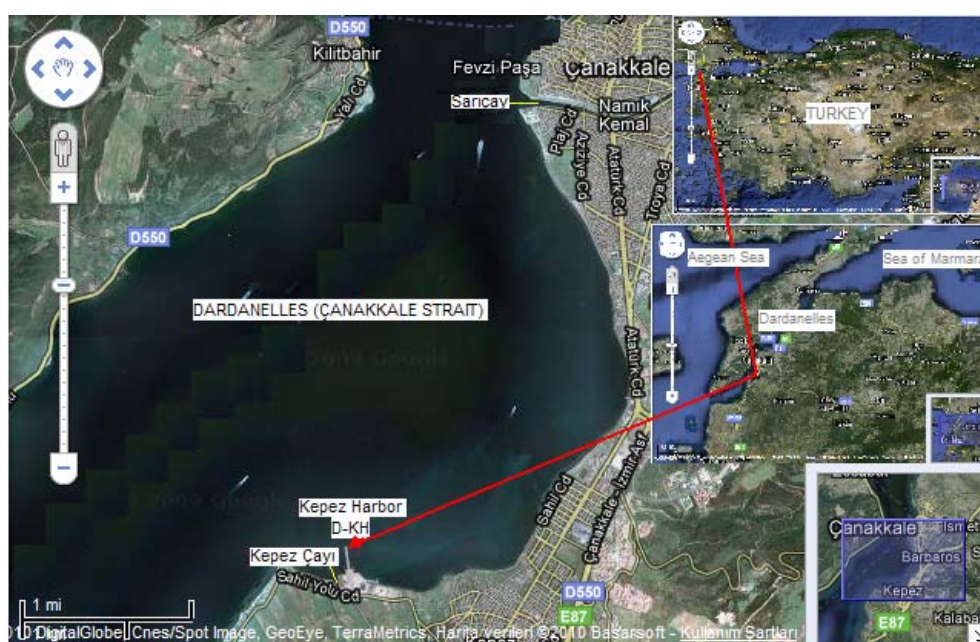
D550
Kilitbahir
Fevzi Paşa
Çanakkale
Sarıcay
Namık Kemal
Yalı Cd
Piaj Cd
Aziziye Cd
Atatürk Cd
Troya Cd
TURKEY
Aegean Sea
Sea of Marmara
Dardanelles
D550
DARDANELLES (ÇANAKKALE STRAIT)
©2009 Google
Atatürk Cd
©2009 Google
Kepez Harbor
D-KH
Kepez Çayı
Sahil Yolu Cd
Sahil Cd
Çanakkale - İzmir Asf
D550
E87
Çanakkale
İsmet
Barbaros
Kepez
Kalaba
E87
1 mi
2 km
©2010 DigitalGlobe, Cnes/Spot Image, GeoEye, TerraMetrics, Harita verileri ©2010 Başarsoft - Kullanım Şartları